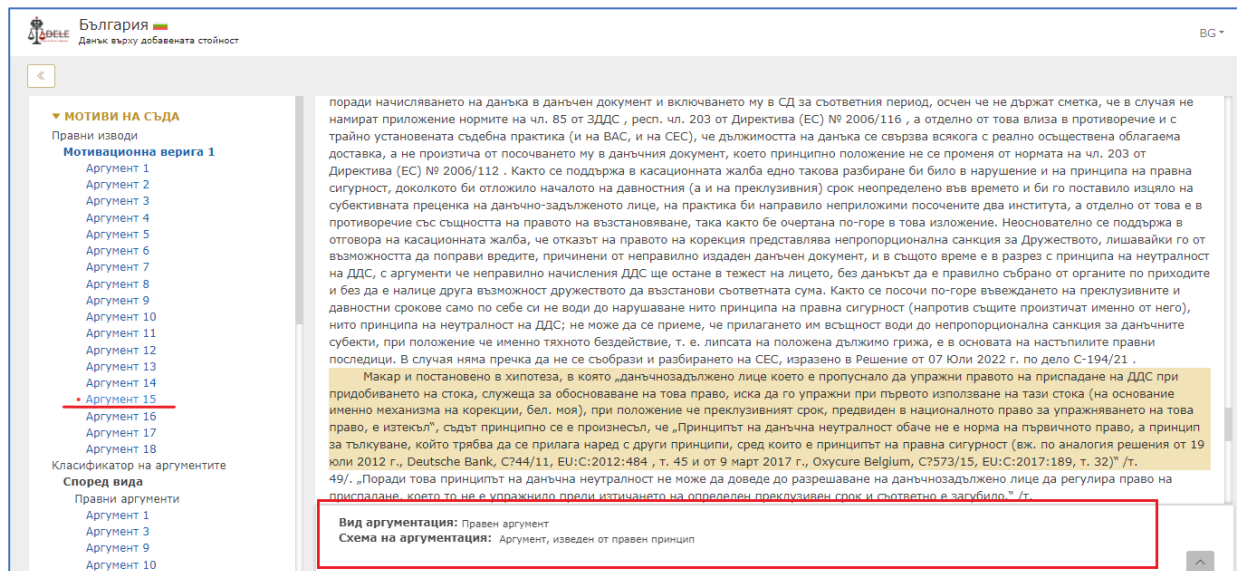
ADELE България
Данък върху добавената стойност

BG

«

▼ МОТИВИ НА СЪДА
Правни изводи
Мотивационна верига 1
Аргумент 1
Аргумент 2
Аргумент 3
Аргумент 4
Аргумент 5
Аргумент 6
Аргумент 7
Аргумент 8
Аргумент 9
Аргумент 10
Аргумент 11
Аргумент 12
Аргумент 13
Аргумент 14
Аргумент 15
Аргумент 16
Аргумент 17
Аргумент 18
Класификатор на аргументите
Според вида
Правни аргументи
Аргумент 1
Аргумент 3
Аргумент 9
Аргумент 10

поради начисляването на данъка в данъчен документ и включването му в СД за съответния период, осчен че не държат сметка, че в случая не намират приложение нормите на чл. 85 от ЗДДС , респ. чл. 203 от Директива (ЕС) № 2006/116 , а отделно от това влиза в противоречие и с трайно установената съдебна практика (и на ВАС, и на СЕС), че дължимостта на данъка се свързва всякога с реално осъществена облагаема доставка, а не произтича от посочването му в данъчния документ, което принципно положение не се променя от нормата на чл. 203 от Директива (ЕС) № 2006/112 . Както се поддържа в касационната жалба едно такова разбиране би било в нарушение и на принципа на правна сигурност, доколкото би отложило началото на давностния (а и на преклузивния) срок неопределено във времето и би го поставило изцяло на субективната преценка на данъчно-задълженото лице, на практика би направило неприложими посочените два института, а отделно от това е в противоречие със същността на правото на възстановяване, така както бе очертана по-горе в това изложение. Неоснователно се поддържа в отговора на касационната жалба, че отказът на правото на корекция представлява непропорционална санкция за Дружеството, лишавайки го от възможността да поправи вредите, причинени от неправилно издаден данъчен документ, и в същото време е в разрез с принципа на неутралност на ДДС, с аргументи че неправилно начисления ДДС ще остане в тежест на лицето, без данъкът да е правилно събрано от органите по приходите и без да е налице друга възможност дружеството да възстанови съответната сума. Както се посочи по-горе въвеждането на преклузивните и давностни срокове само по себе си не води до нарушаване нито принципа на правна сигурност (напротив същите произтичат именно от него), нито принципа на неутралност на ДДС; не може да се приеме, че прилагането им всъщност води до непропорционална санкция за данъчните субекти, при положение че именно тяхното бездействие, т. е. липсата на положена дължимо грижа, е в основата на настъпилите правни последици. В случая няма пречка да не се съобрази и разбирането на СЕС, изразено в Решение от 07 Юли 2022 г. по дело C-194/21 .

Макар и постановено в хипотеза, в която „данъчнозадължено лице което е пропуснало да упражни правото на приспадане на ДДС при придобиването на стока, служеща за обосноваване на това право, иска да го упражни при първото използване на тази стока (на основание именно механизма на корекции, бел. моя), при положение че преклузивният срок, предвиден в националното право за упражняването на това право, е изтекъл", съдът принципно се е произнесъл, че „Принципът на данъчна неутралност обаче не е норма на първичното право, а принцип за тълкуване, който трябва да се прилага наред с други принципи, сред които е принципът на правна сигурност (вж. по аналогия решения от 19 юли 2012 г., Deutsche Bank, C?44/11, EU:C:2012:484 , т. 45 и от 9 март 2017 г., Oxycure Belgium, C?573/15, EU:C:2017:189, т. 32)" /т. 49/. „Поради това принципът на данъчна неутралност не може да доведе до разрешаване на данъчнозадължено лице да регулира право на приспадане, което то не е упражнило преди изтичането на определен преклузивен срок и съответно е загубило." /т.

Вид аргументация: Правен аргумент
Схема на аргументация: Аргумент, изведен от правен принцип